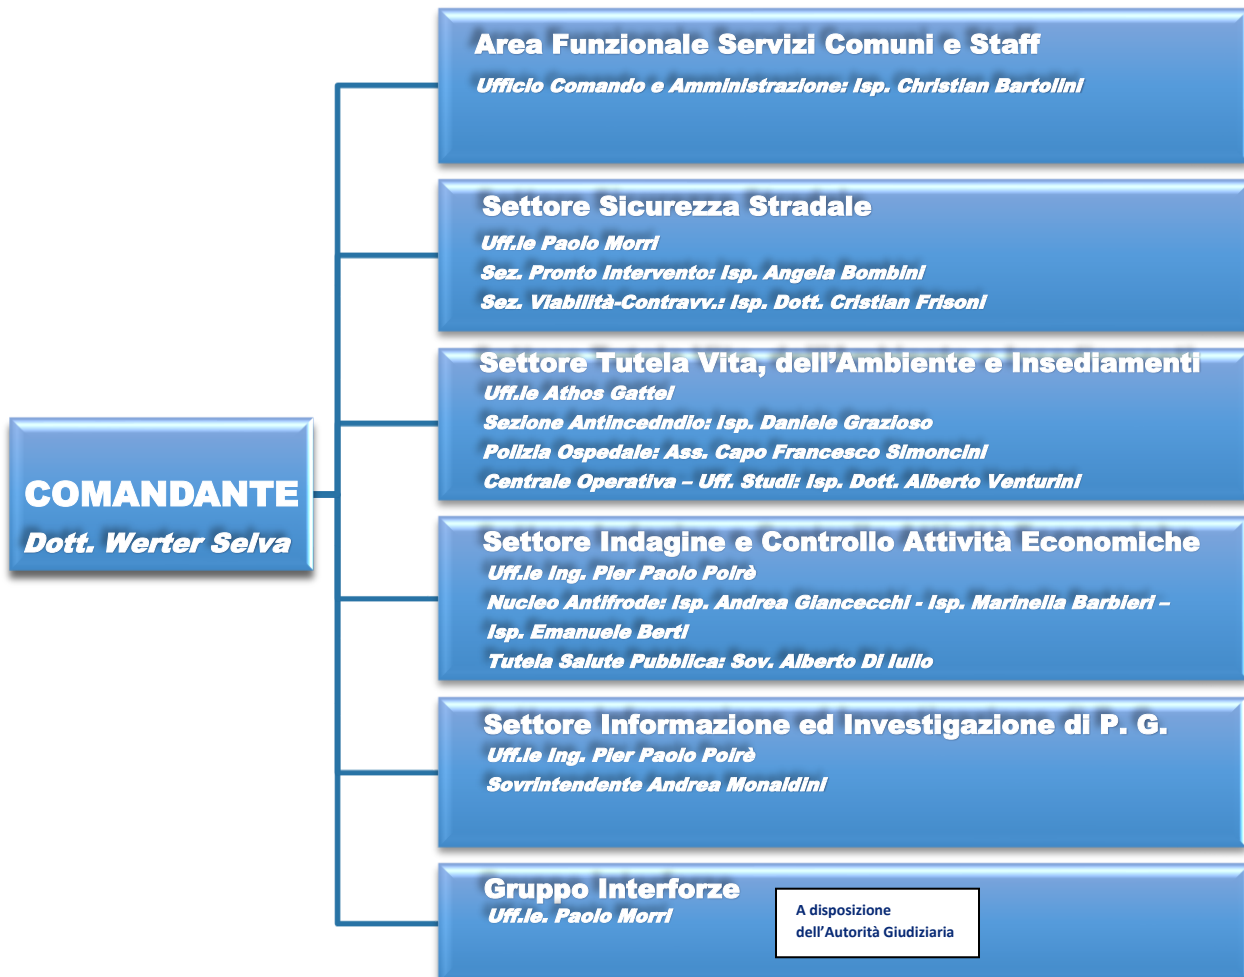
COMANDANTE
Dott. Werter Selva

Area Funzionale Servizi Comuni e Staff
Ufficio Comando e Amministrazione: Isp. Christian Bartolini

Settore Sicurezza Stradale
Uff.le Paolo Morri
Sez. Pronto Intervento: Isp. Angela Bombini
Sez. Viabilità-Contravv.: Isp. Dott. Cristian Frisoni

Settore Tutela Vita, dell'Ambiente e Insediamenti
Uff.le Athos Gattei
Sezione Antincedndio: Isp. Daniele Grazioso
Polizia Ospedale: Ass. Capo Francesco Simoncini
Centrale Operativa – Uff. Studi: Isp. Dott. Alberto Venturini

Settore Indagine e Controllo Attività Economiche
Uff.le Ing. Pier Paolo Poirè
Nucleo Antifrode: Isp. Andrea Giancecchi - Isp. Marinella Barbieri – Isp. Emanuele Berti
Tutela Salute Pubblica: Sov. Alberto Di Iulio

Settore Informazione ed Investigazione di P. G.
Uff.le Ing. Pier Paolo Poirè
Sovrintendente Andrea Monaldini

Gruppo Interforze
Uff.le. Paolo Morri

A disposizione dell'Autorità Giudiziaria